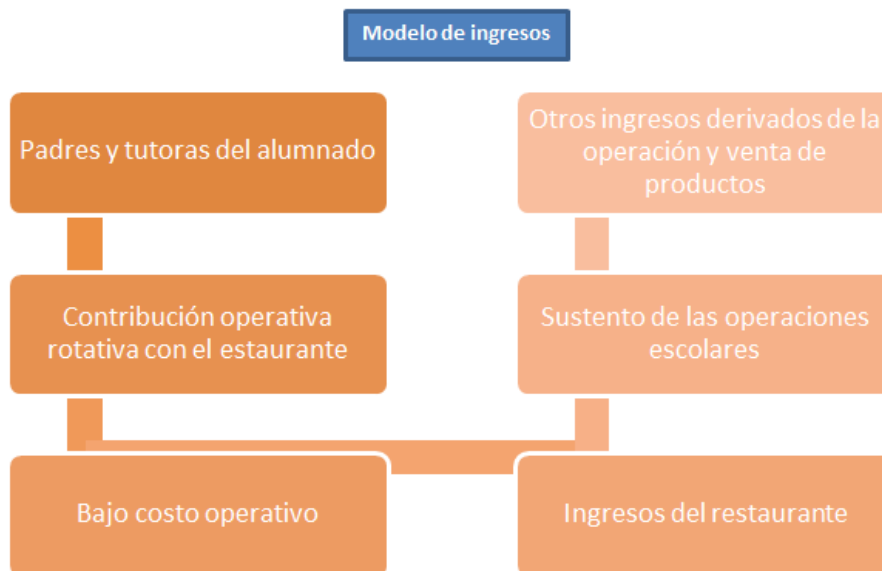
Modelo de ingresos

Padres y tutoras del alumnado

Contribución operativa rotativa con el estaurante

Bajo costo operativo

Otros ingresos derivados de la operación y venta de productos

Sustento de las operaciones escolares

Ingresos del restaurante